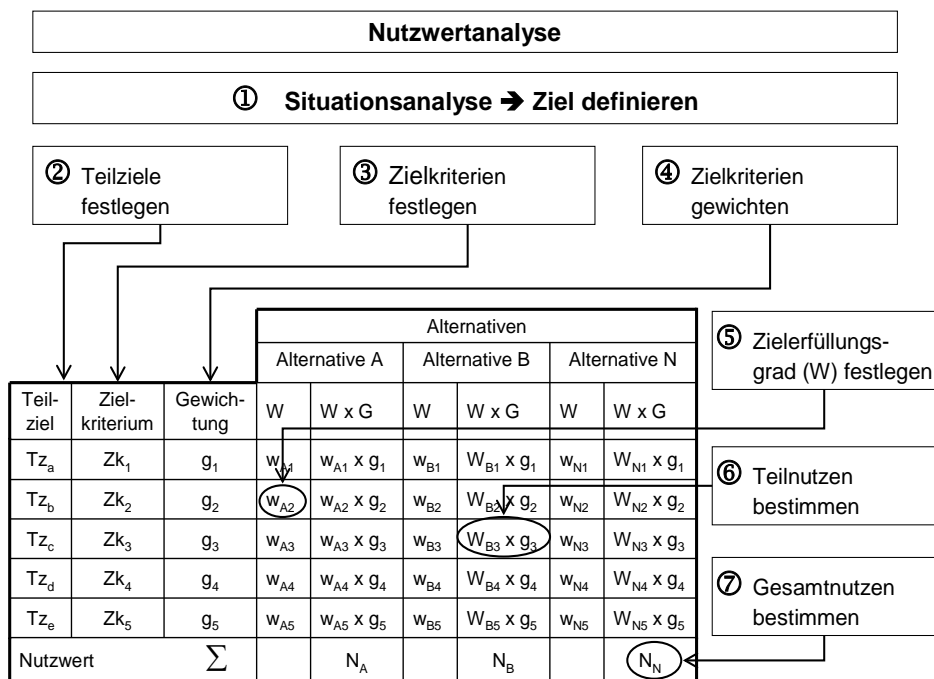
Nutzwertanalyse

① Situationsanalyse ➔ Ziel definieren

② Teilziele festlegen

③ Zielkriterien festlegen

④ Zielkriterien gewichten

⑤ Zielerfüllungsgrad (W) festlegen

⑥ Teilnutzen bestimmen

⑦ Gesamtnutzen bestimmen

| Teilziel | Zielkriterium | Gewichtung | Alternative A W | Alternative A W x G | Alternative B W | Alternative B W x G | Alternative N W | Alternative N W x G |
|---|---|---|---|---|---|---|---|---|
| $Tz_a$ | $Zk_1$ | $g_1$ | $w_{A1}$ | $w_{A1}$ x $g_1$ | $w_{B1}$ | $W_{B1}$ x $g_1$ | $w_{N1}$ | $W_{N1}$ x $g_1$ |
| $Tz_b$ | $Zk_2$ | $g_2$ | $w_{A2}$ | $w_{A2}$ x $g_2$ | $w_{B2}$ | $W_{B2}$ x $g_2$ | $w_{N2}$ | $W_{N2}$ x $g_2$ |
| $Tz_c$ | $Zk_3$ | $g_3$ | $w_{A3}$ | $w_{A3}$ x $g_3$ | $w_{B3}$ | $W_{B3}$ x $g_3$ | $w_{N3}$ | $W_{N3}$ x $g_3$ |
| $Tz_d$ | $Zk_4$ | $g_4$ | $w_{A4}$ | $w_{A4}$ x $g_4$ | $w_{B4}$ | $W_{B4}$ x $g_4$ | $w_{N4}$ | $W_{N4}$ x $g_4$ |
| $Tz_e$ | $Zk_5$ | $g_5$ | $w_{A5}$ | $w_{A5}$ x $g_5$ | $w_{B5}$ | $W_{B5}$ x $g_5$ | $w_{N5}$ | $W_{N5}$ x $g_5$ |
| Nutzwert | | $\sum$ | | $N_A$ | | $N_B$ | | $N_N$ |

Alternativen